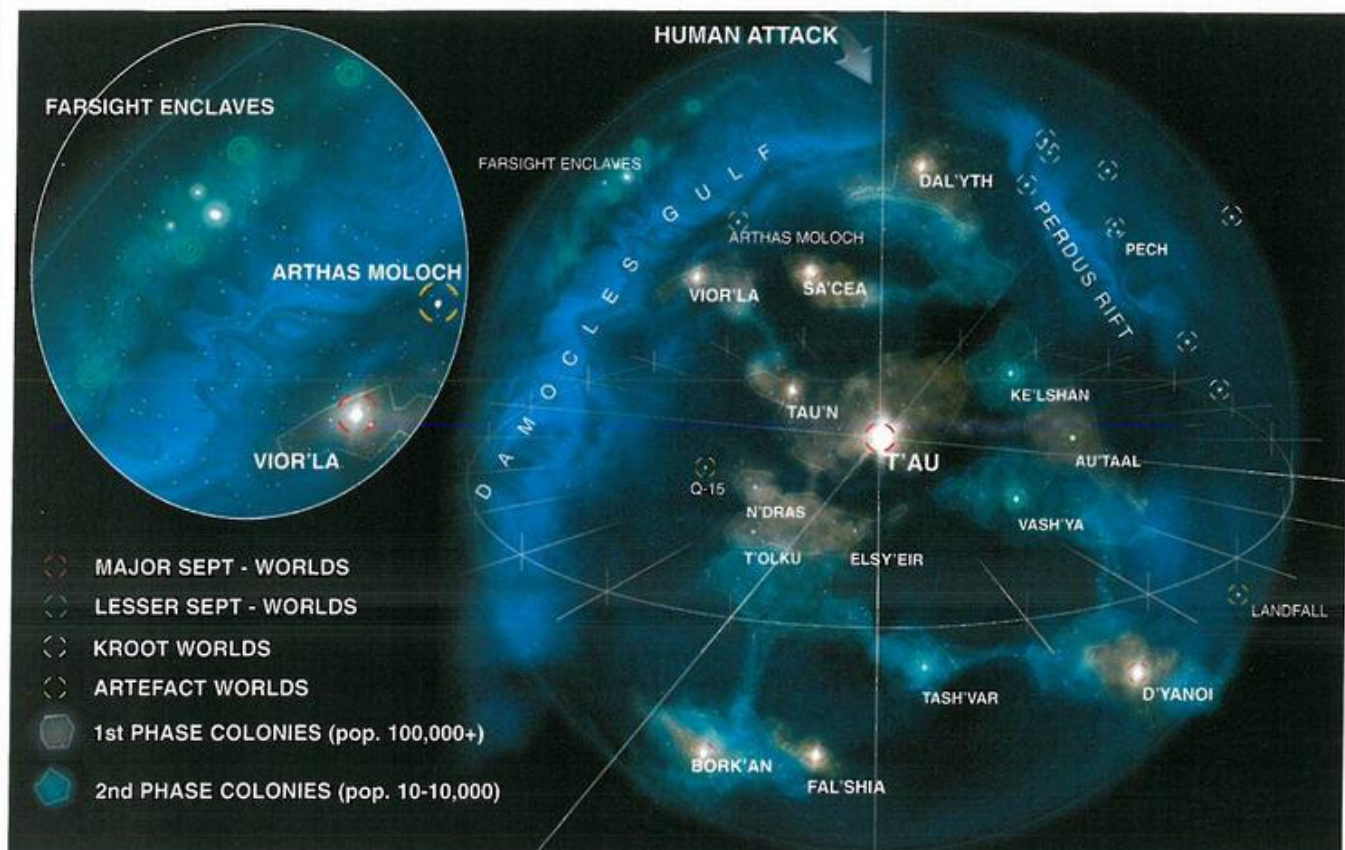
HUMAN ATTACK

FARSIGHT ENCLAVES

ARTHAS MOLOCH

VIOR'LA

FARSIGHT ENCLAVES

DAMOCLES GULF

ARTHAS MOLOCH

DAL'YTH

PERDUS RIFT

PECH

VIOR'LA

SA'CEA

TAU'N

T'AU

KE'LSHAN

AU'TAAL

Q-15

N'DRAS

VASH'YA

T'OLKU

ELSY'EIR

LANDFALL

TASH'VAR

D'YANOI

BORK'AN

FAL'SHIA

MAJOR SEPT - WORLDS

LESSER SEPT - WORLDS

KROOT WORLDS

ARTEFACT WORLDS

1st PHASE COLONIES (pop. 100,000+)

2nd PHASE COLONIES (pop. 10-10,000)